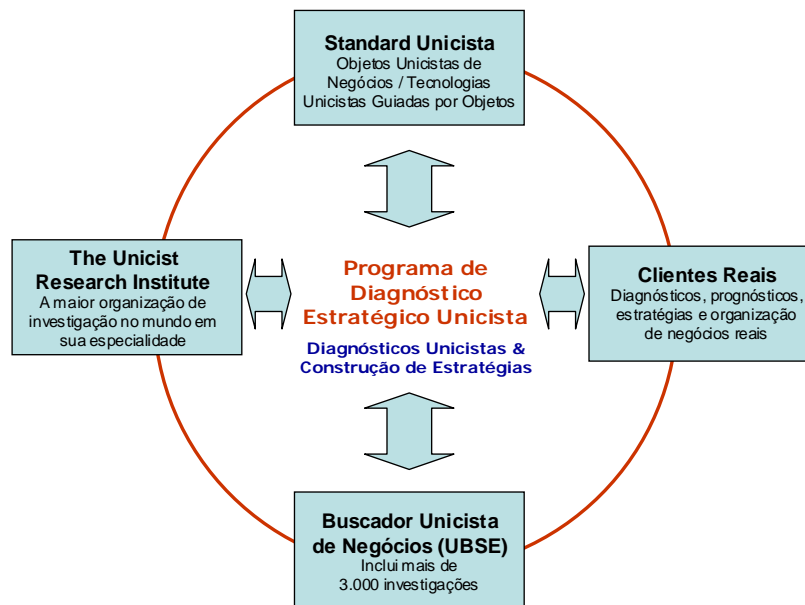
Standard Unicista
Objetos Unicistas de Negócios / Tecnologias Unicistas Guiadas por Objetos

The Unicist Research Institute
A maior organização de investigação no mundo em sua especialidade

Programa de Diagnóstico Estratégico Unicista

Diagnósticos Unicistas & Construção de Estratégias

Clientes Reais
Diagnósticos, prognósticos, estratégias e organização de negócios reais

Buscador Unicista de Negócios (UBSE)
Inclui mais de 3.000 investigações